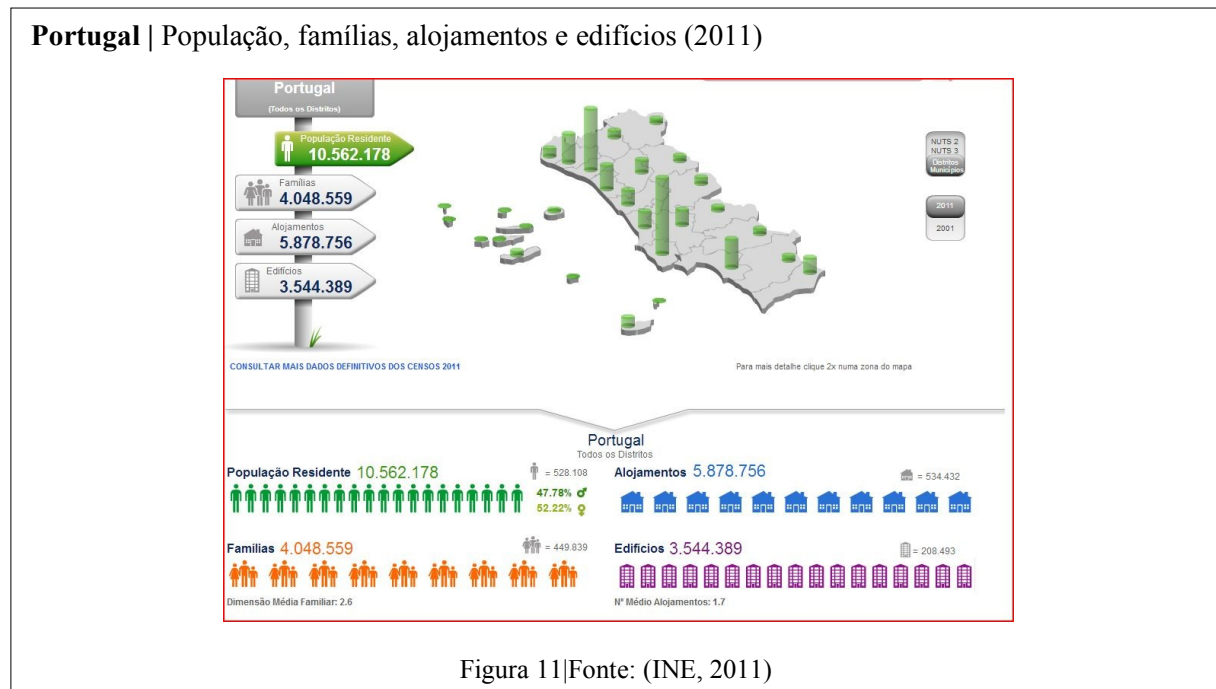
**Portugal |** População, famílias, alojamentos e edifícios (2011)

Portugal
(Todos os Distritos)

População Residente
10.562.178

Famílias
4.048.559

Alojamentos
5.878.756

Edifícios
3.544.389

NUTS 2
NUTS 3
Distritos
Municípios

2011
2001

CONSULTAR MAIS DADOS DEFINITIVOS DOS CENSOS 2011

Para mais detalhe clique 2x numa zona do mapa

Portugal
Todos os Distritos

População Residente 10.562.178
= 528.108
47.78% ♂
52.22% ♀

Alojamentos 5.878.756
= 534.432

Famílias 4.048.559
= 449.839
Dimensão Média Familiar: 2.6

Edifícios 3.544.389
= 208.493
Nº Médio Alojamentos: 1.7

Figura 11|Fonte: (INE, 2011)